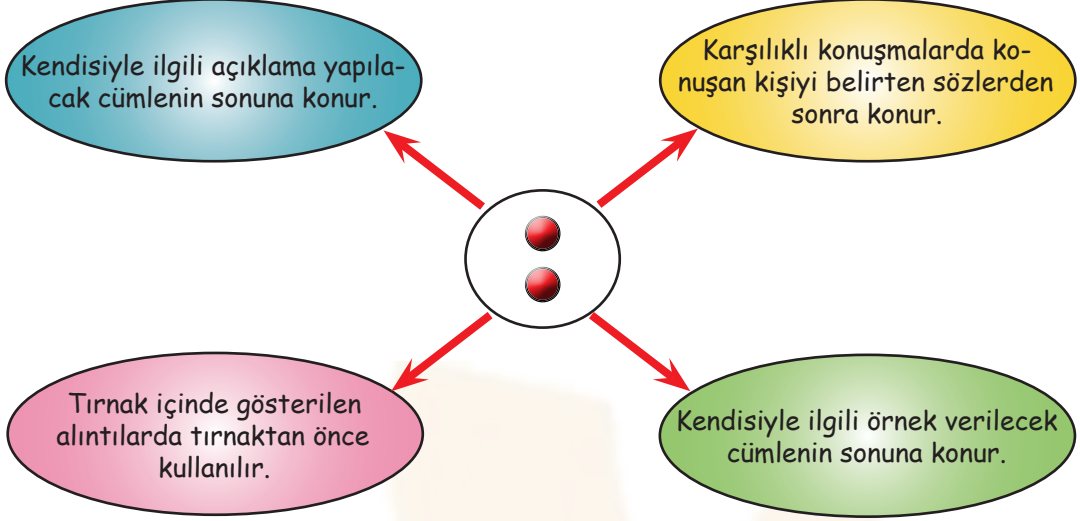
Kendisiyle ilgili açıklama yapılacak cümlenin sonuna konur.

Karşılıklı konuşmalarda konuşan kişiyi belirten sözlerden sonra konur.

Tırnak içinde gösterilen alıntılarda tırnaktan önce kullanılır.

Kendisiyle ilgili örnek verilecek cümlenin sonuna konur.